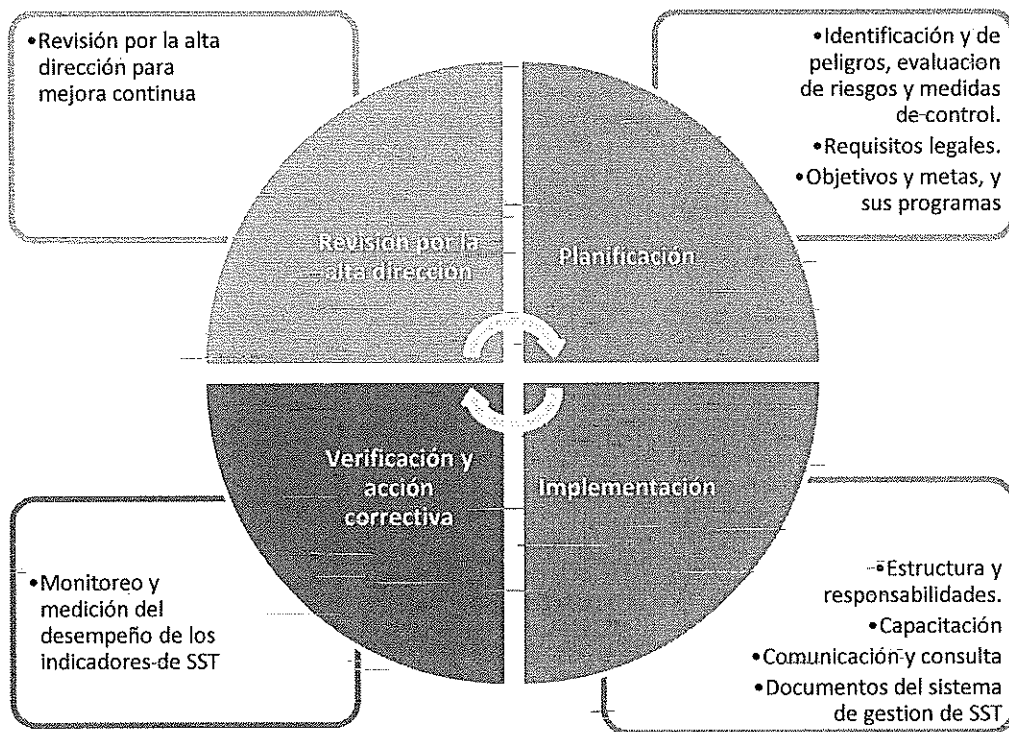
•Revisión por la alta dirección para mejora continua

•Identificación y de peligros, evaluacion de riesgos y medidas de control.
•Requisitos legales.
•Objetivos y metas, y sus programas

Revisión por la alta direccion

Planificación

Verificación y acción correctiva

Implementación

•Monitoreo y medición del desempeño de los indicadores de SST

•Estructura y responsabilidades.
•Capacitación
•Comunicación y consulta
•Documentos del sistema de gestion de SST